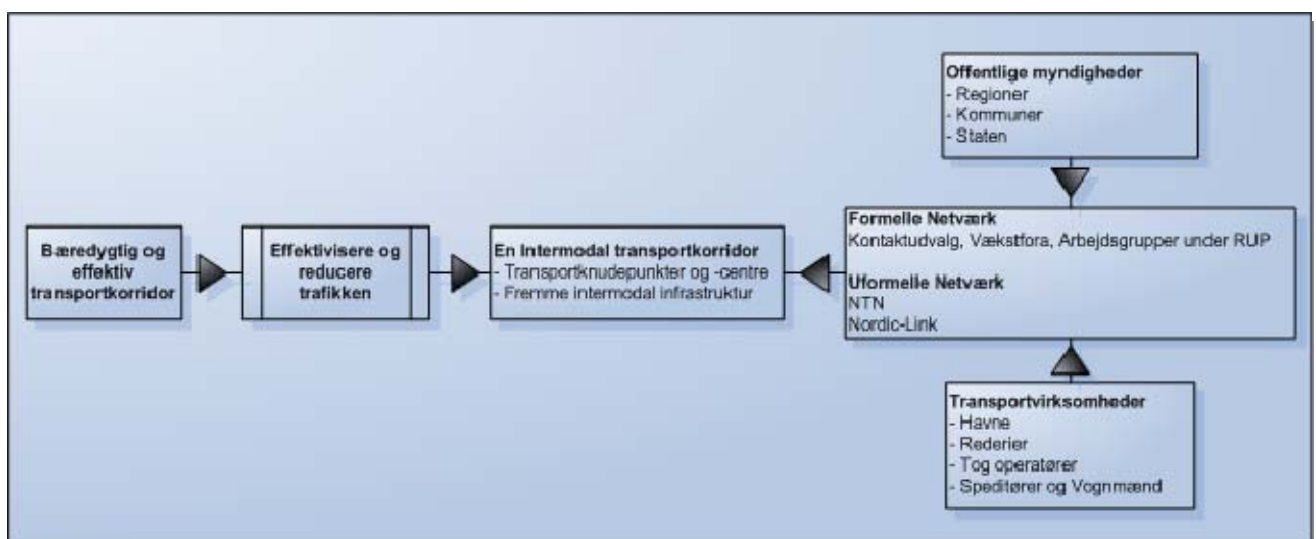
Offentlige myndigheder
- Regioner
- Kommuner
- Staten

Bæredygtig og effektiv transportkorridor

Effektivisere og reducere trafikken

En Intermodal transportkorridor
- Transportknudepunkter og -centre
- Fremme intermodal infrastruktur

Formelle Netværk
Kontaktudvalg, Vækstfora, Arbejdsgrupper under RUP

Uformelle Netværk
NTN
Nordic-Link

Transportvirksomheder
- Havne
- Rederier
- Tog operatører
- Speditører og Vognmænd